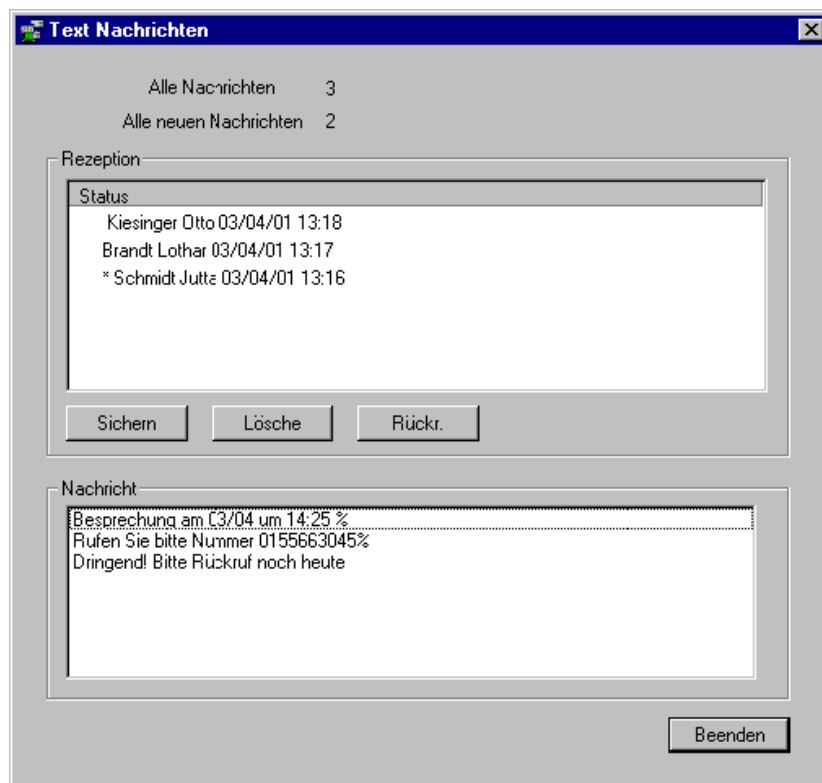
Text Nachrichten

Alle Nachrichten 3

Alle neuen Nachrichten 2

Rezeption

Status

Kiesinger Otto 03/04/01 13:18

Brandt Lothar 03/04/01 13:17

* Schmidt Jutta 03/04/01 13:16

Sichern

Lösche

Rückr.

Nachricht

Besprechung am 03/04 um 14:25 %

Rufen Sie bitte Nummer 0155663045%

Dringend! Bitte Rückruf noch heute

Beenden